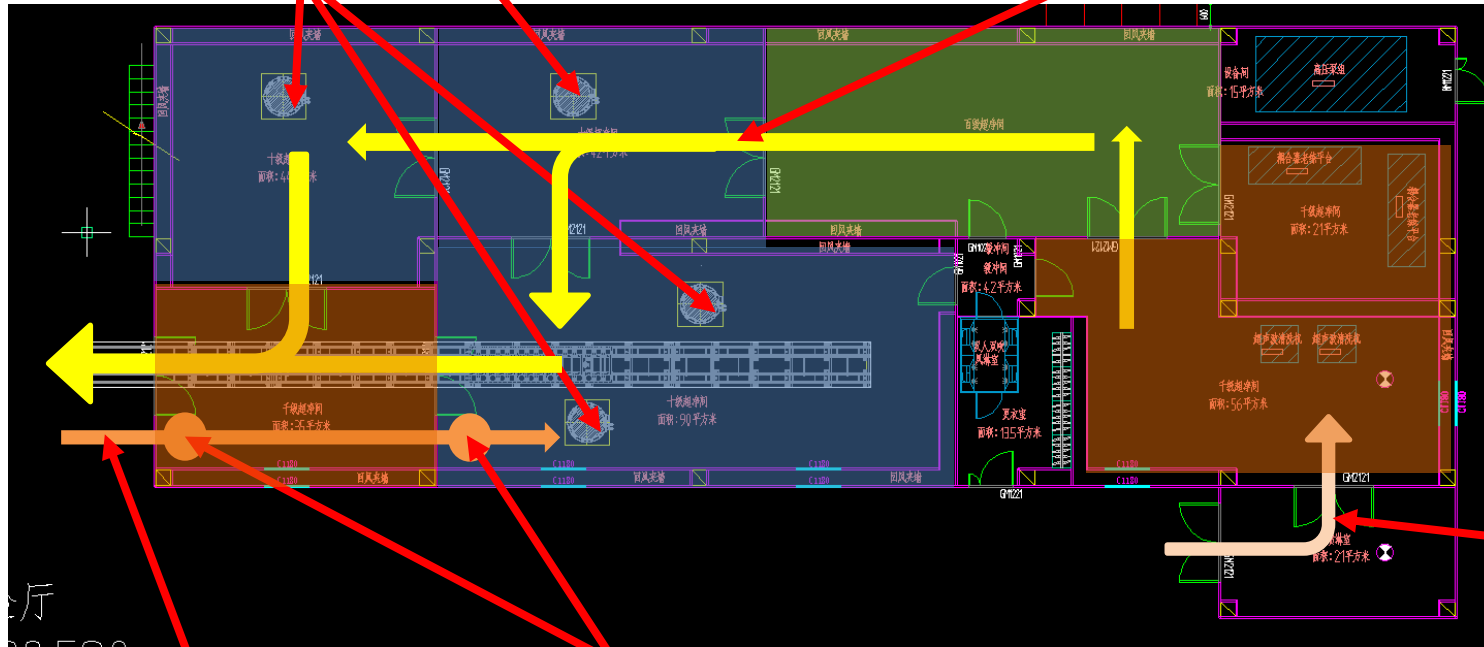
回风夹墙
回风夹墙
回风夹墙
回风夹墙
设备间
面积:15平方米
高压泵组
百级净化间
万级净化间
面积:42平方米
十级净化间
面积:40平方米
GM2121
GM2121
GM2121
回风夹墙
回风夹墙
回风夹墙
GM1021
缓冲间
面积:4.2平方米
LM2121
GM2121
十级净化间
面积:21平方米
十级净化间
面积:90平方米
风淋室
更衣室
面积:13.5平方米
超声波清洗机
超声波清洗机
十级净化间
面积:56平方米
千级净化间
面积:35平方米
C1180
C1180
C1180
C1180
C1180
回风夹墙
回风夹墙
回风夹墙
回风夹墙
GM1221
GM2121
风淋室
面积:21平方米
厅